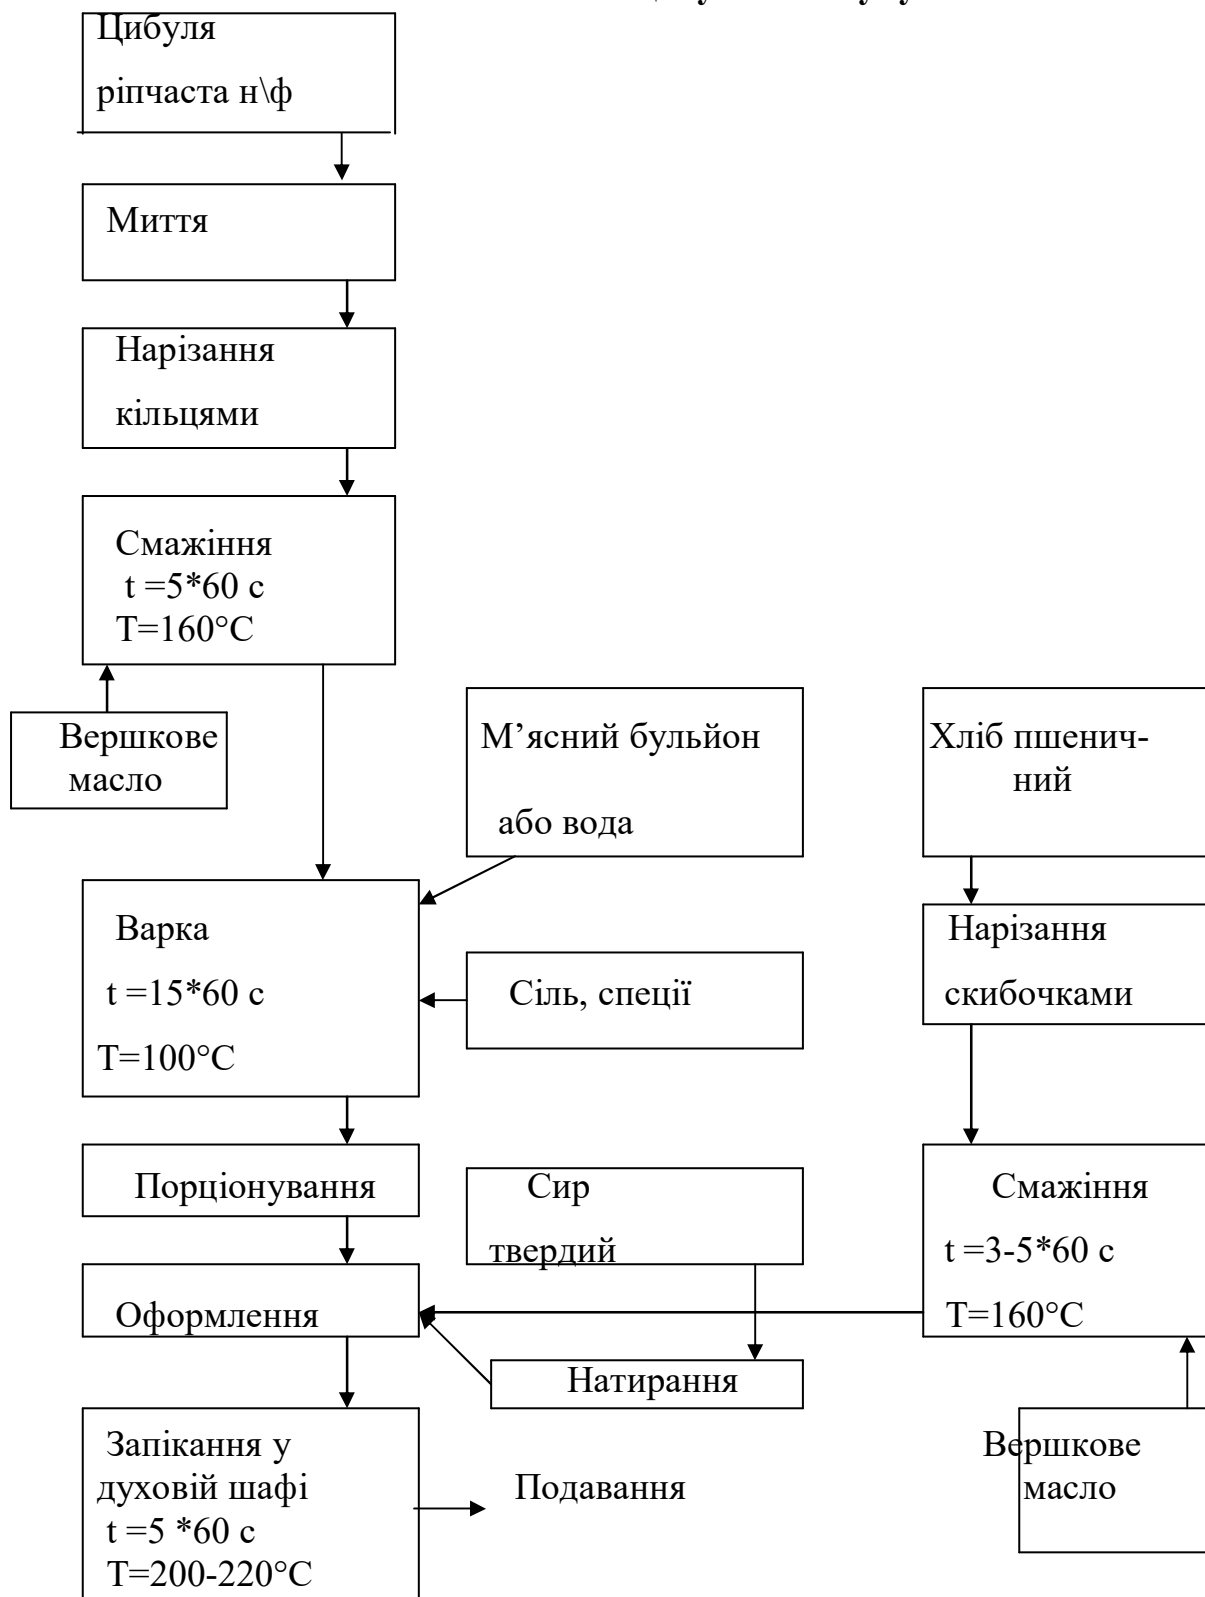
Цибуля ріпчаста н\ф

Миття

Нарізання кільцями

Смажіння
t =5*60 с
T=160°C

Вершкове масло

М’ясний бульйон або вода

Хліб пшеничний

Варка
t =15*60 с
T=100°C

Сіль, спеції

Нарізання скибочками

Порціонування

Сир твердий

Смажіння
t =3-5*60 с
T=160°C

Оформлення

Натирання

Запікання у духовій шафі
t =5 *60 с
T=200-220°C

Подавання

Вершкове масло